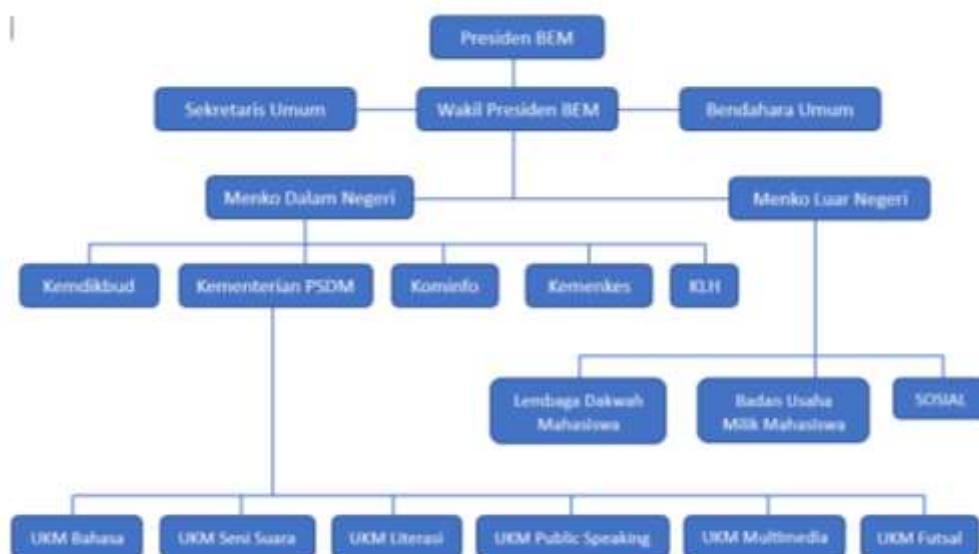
Presiden BEM

Sekretaris Umum

Wakil Presiden BEM

Bendahara Umum

Menko Dalam Negeri

Menko Luar Negeri

Kemdikbud

Kementerian PSDM

Kominfo

Kemenkes

KLH

Lembaga Dakwah Mahasiswa

Badan Usaha Milik Mahasiswa

SOSIAL

UKM Bahasa

UKM Seni Suara

UKM Literasi

UKM Public Speaking

UKM Multimedia

UKM Futsal